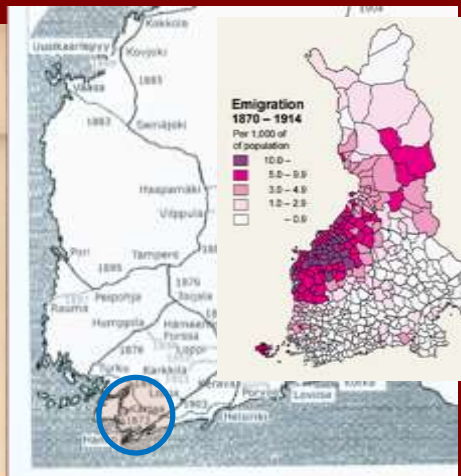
Kokkola
Uusikaarlepyy
Kovjoki
1885
Vaasa
1883
Seinäjoki
Haapamäki
Vilppula
Pori
Tampere
1895
1876
Peipohja
Toijala
Rauma
Humppila
Hämeenlinna
Forssa
1879
Loppi
Turku
Karkkila
1903
Kerava
Helsinki
Loviisa
Kotka
Hanko
1904

Emigration
1870 – 1914
Per 1,000 of
of population
10.0 –
5.0 – 9.9
3.0 – 4.9
1.0 – 2.9
– 0.9